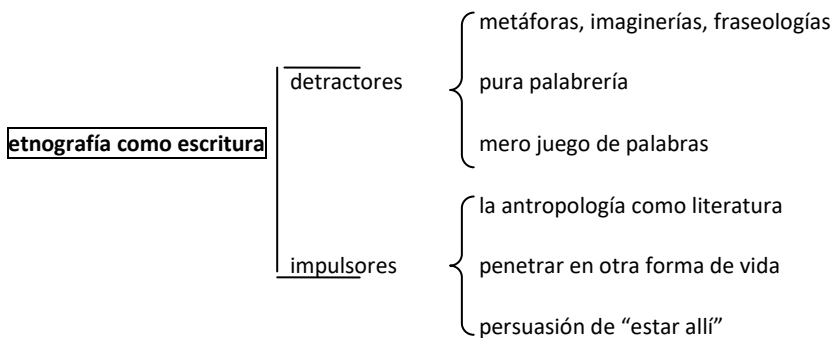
etnografía como escritura

detractores

metáforas, imaginerías, fraseologías

pura palabrería

mero juego de palabras

impulsores

la antropología como literatura

penetrar en otra forma de vida

persuasión de “estar allí”